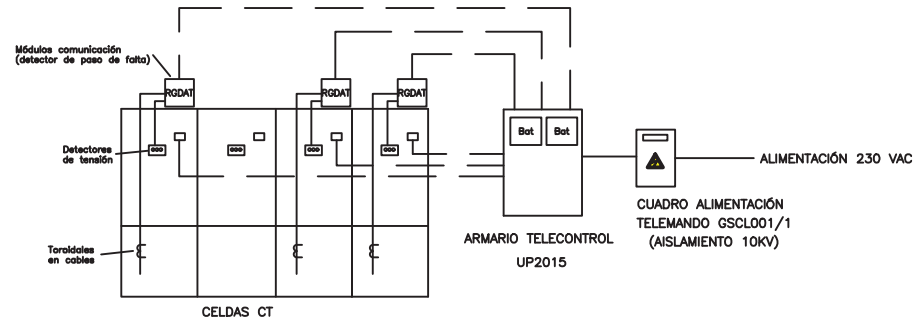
Módulos comunicación (detector de paso de falta)

RGDAT

RGDAT

RGDAT

Detectores de tensión

Toroidales en cables

Bat

Bat

ALIMENTACIÓN 230 VAC

CUADRO ALIMENTACIÓN TELEMANDO GSCL001/1 (AISLAMIENTO 10KV)

ARMARIO TELECONTROL UP2015

CELDAS CT